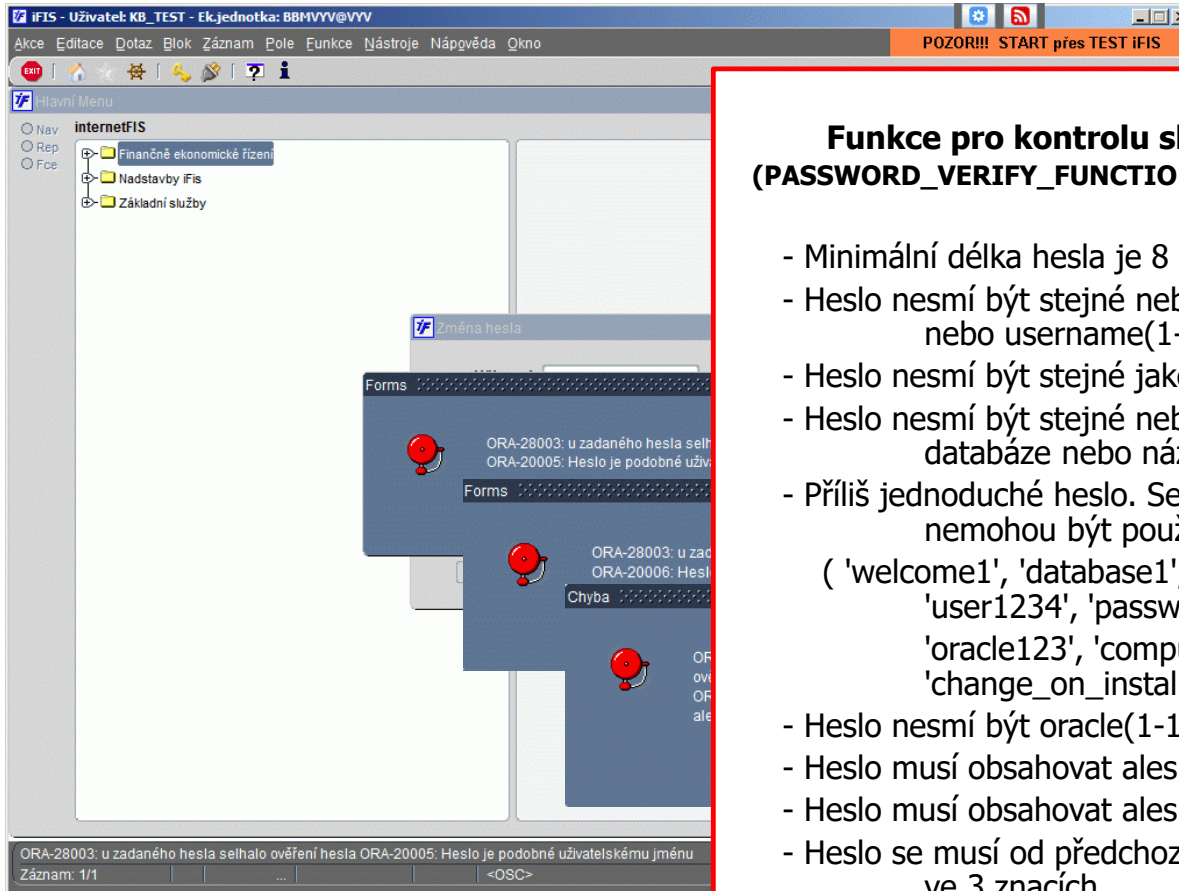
iFIS - Uživatel: KB_TEST - Ek.jednotka: BBMVYV@VYV

POZOR!!! START přes TEST iFIS

Akce Editace Dotaz Blok Záznam Pole Funkce Nástroje Nápověda Okno

EXIT

Hlavní Menu

Nav
Rep
Fce

internetFIS

Finančně ekonomické řízení
Nadstavby iFis
Základní služby

Změna hesla

Forms

ORA-28003: u zadaného hesla selh
ORA-20005: Heslo je podobné uživ

Forms

ORA-28003: u zad
ORA-20006: Hesl

Chyba

OR
ově
OR
ale

ORA-28003: u zadaného hesla selhalo ověření hesla ORA-20005: Heslo je podobné uživatelskému jménu

Záznam: 1/1 ... <OSC>

Funkce pro kontrolu sl
(PASSWORD_VERIFY_FUNCTIO

- Minimální délka hesla je 8
- Heslo nesmí být stejné neb nebo username(1-
- Heslo nesmí být stejné jak
- Heslo nesmí být stejné neb databáze nebo náz
- Příliš jednoduché heslo. Se nemohou být pouz
( 'welcome1', 'database1', 'user1234', 'passw 'oracle123', 'compu 'change_on_instal
- Heslo nesmí být oracle(1-1
- Heslo musí obsahovat ales
- Heslo musí obsahovat ales
- Heslo se musí od předchoz ve 3 znacích